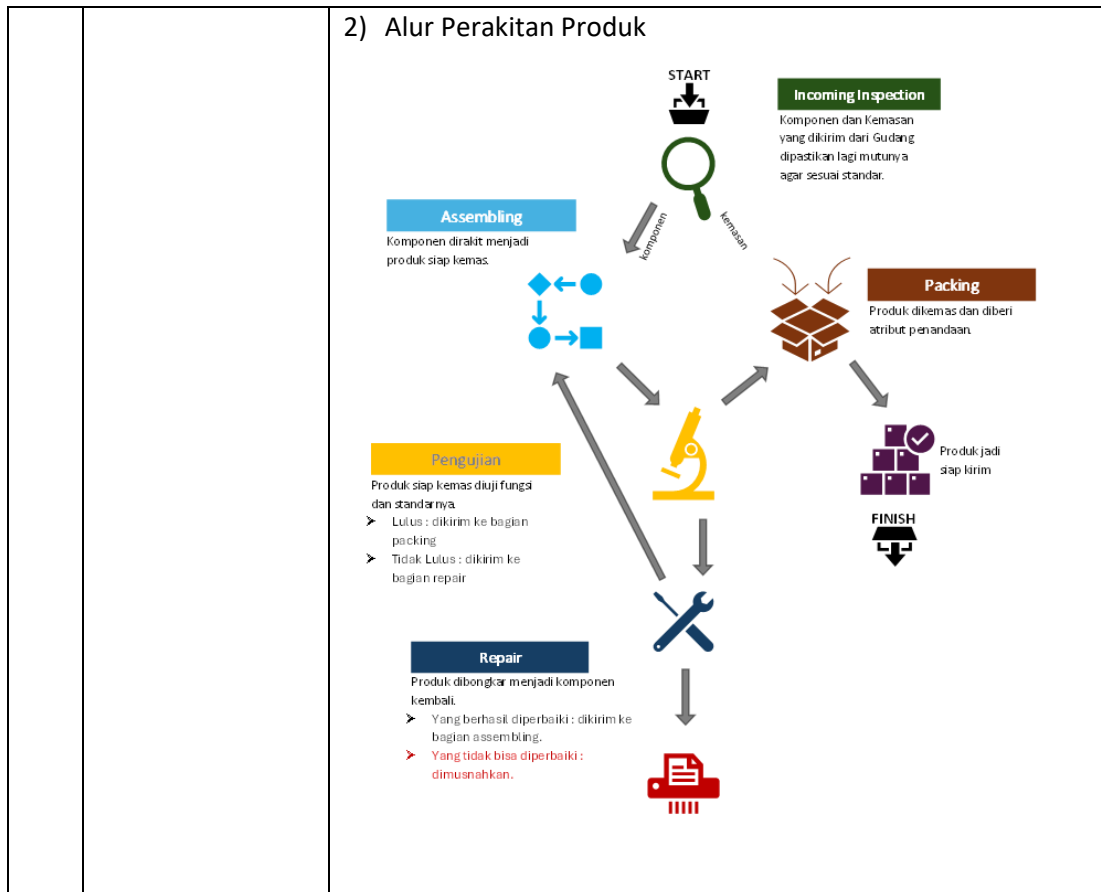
2) Alur Perakitan Produk

START

Incoming Inspection

Komponen dan Kemasan yang dikirim dari Gudang dipastikan lagi mutunya agar sesuai standar.

komponen

kemasan

Assembling

Komponen dirakit menjadi produk siap kemas.

Packing

Produk dikemas dan diberi atribut penandaan.

Produk jadi siap kirim

FINISH

Pengujian

Produk siap kemas diuji fungsi dan standarnya.

- Lulus : dikirim ke bagian packing
- Tidak Lulus : dikirim ke bagian repair

Repair

Produk dibongkar menjadi komponen kembali.

- Yang berhasil diperbaiki : dikirim ke bagian assembling.
- Yang tidak bisa diperbaiki : dimusnahkan.